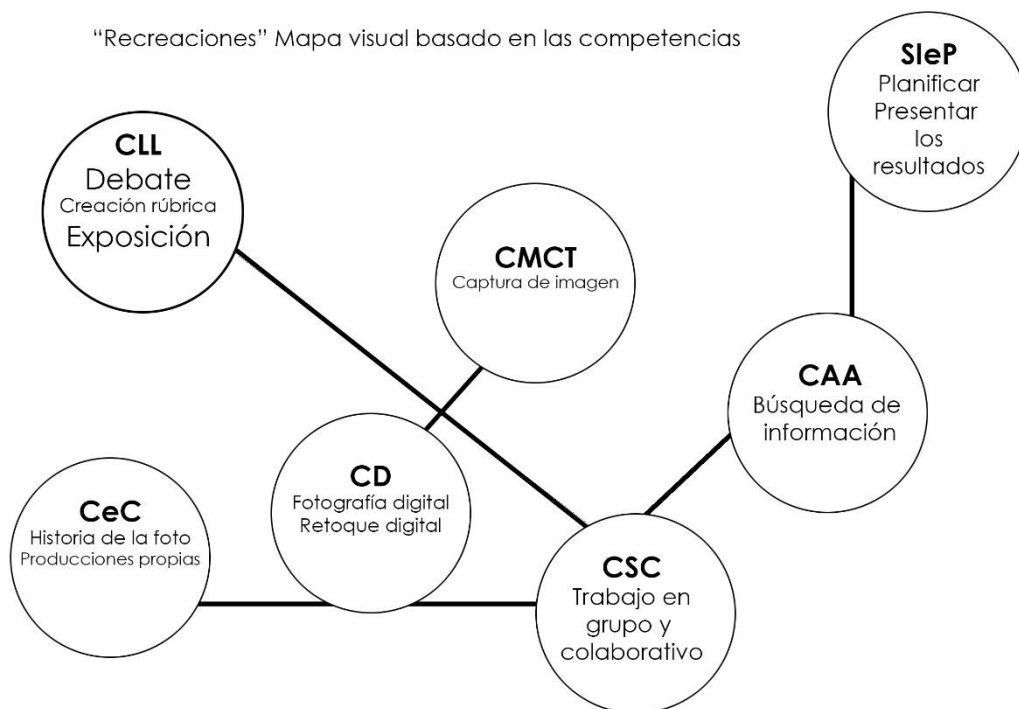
"Recreaciones" Mapa visual basado en las competencias

SIeP
Planificar
Presentar
los
resultados

CLL
Debate
Creación rúbrica
Exposición

CMCT
Captura de imagen

CAA
Búsqueda de
información

CD
Fotografía digital
Retoque digital

CeC
Historia de la foto
Producciones propias

CSC
Trabajo en
grupo y
colaborativo